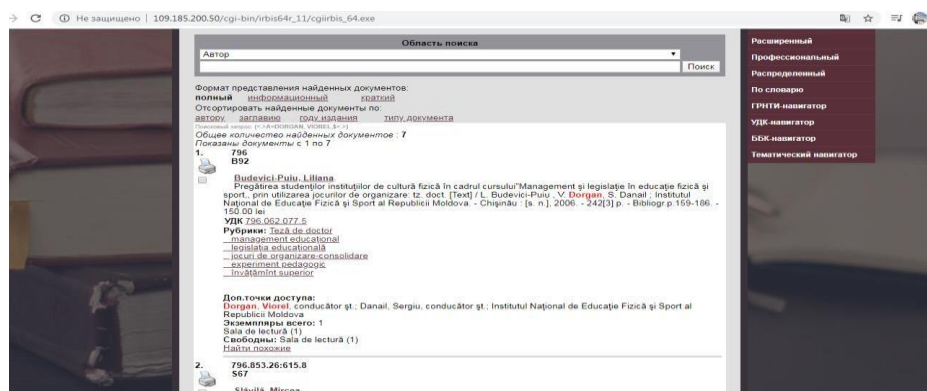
Не защищено | 109.185.200.50/cgi-bin/irbis64r_11/cgiirbis_64.exe

Область поиска
Автор
Поиск

Формат представления найденных документов:
полный информационный краткий
Отсортировать найденные документы по:
автору заглавию году издания типу документа
Поисковый запрос: (<.>A=DORGAN, VIOREL$<.>)
Общее количество найденных документов : 7
Показаны документы с 1 по 7

1. 796
B92

Budevici-Puiu, Liliana
Pregătirea studenţilor instituţiilor de cultură fizică în cadrul cursului"Management şi legislaţie în educaţie fizică şi sport„ prin utilizarea jocurilor de organizare: tz. doct. [Text] / L. Budevici-Puiu , V. Dorgan, S. Danail ; Institutul Naţional de Educaţie Fizică şi Sport al Republicii Moldova. - Chişinău : [s. n.], 2006. - 242[3] p. - Bibliogr.p.159-186. - 150.00 lei
УДК 796.062.077.5
Рубрики: Teză de doctor
management educaţional
legislaţia educaţională
jocuri de organizare-consolidare
experiment pedagogic
Învăţămînt superior

Доп.точки доступа:
Dorgan, Viorel, conducător şt.; Danail, Sergiu, conducător şt.; Institutul Naţional de Educaţie Fizică şi Sport al Republicii Moldova
Экземпляры всего: 1
Sala de lectură (1)
Свободны: Sala de lectură (1)
Найти похожие

2. 796.853.26:615.8
S67
Slăvilă, Mircea

Расширенный
Профессиональный
Распределенный
По словарю
ГРНТИ-навигатор
УДК-навигатор
ББК-навигатор
Тематический навигатор